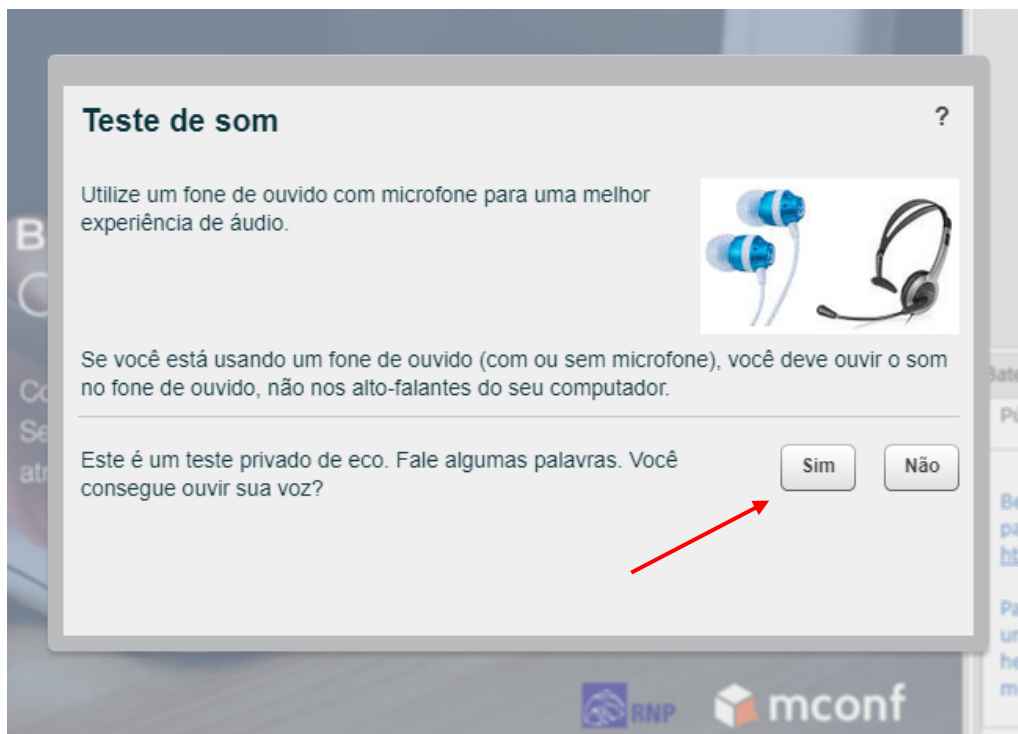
Teste de som

?

Utilize um fone de ouvido com microfone para uma melhor experiência de áudio.

Se você está usando um fone de ouvido (com ou sem microfone), você deve ouvir o som no fone de ouvido, não nos alto-falantes do seu computador.

Este é um teste privado de eco. Fale algumas palavras. Você consegue ouvir sua voz?

Sim

Não

RNP

mconf